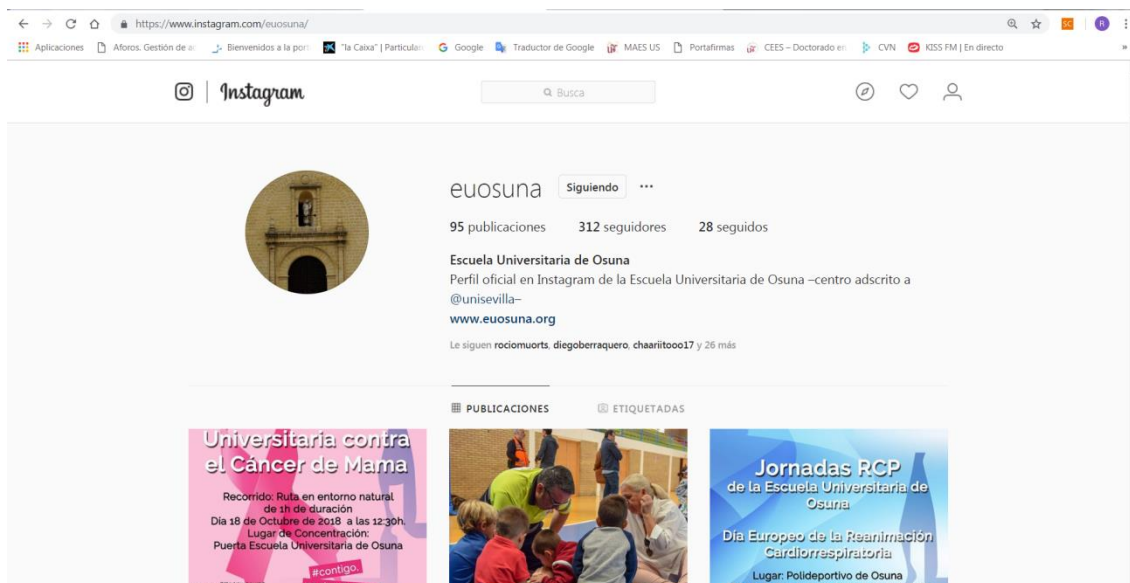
https://www.instagram.com/euosuna/

Aplicaciones | Aforos. Gestión de a | Bienvenidos a la port | "la Caixa" | Particular | Google | Traductor de Google | MAES US | Portafirmas | CEES – Doctorado en | CVN | KISS FM | En directo

Instagram

Busca

euosuna Siguiendo ···

95 publicaciones 312 seguidores 28 seguidos

Escuela Universitaria de Osuna
Perfil oficial en Instagram de la Escuela Universitaria de Osuna –centro adscrito a @unisevilla–
www.euosuna.org

Le siguen rociomuorts, diegoberraquero, chaariitooo17 y 26 más

PUBLICACIONES ETIQUETADAS

Universitaria contra el Cáncer de Mama
Recorrido: Ruta en entorno natural de 1h de duración
Día 18 de Octubre de 2018 a las 12:30h.
Lugar de Concentración:
Puerta Escuela Universitaria de Osuna
#contigo.

Jornadas RCP
de la Escuela Universitaria de Osuna
Día Europeo de la Reanimación Cardiorrespiratoria
Lugar: Polideportivo de Osuna